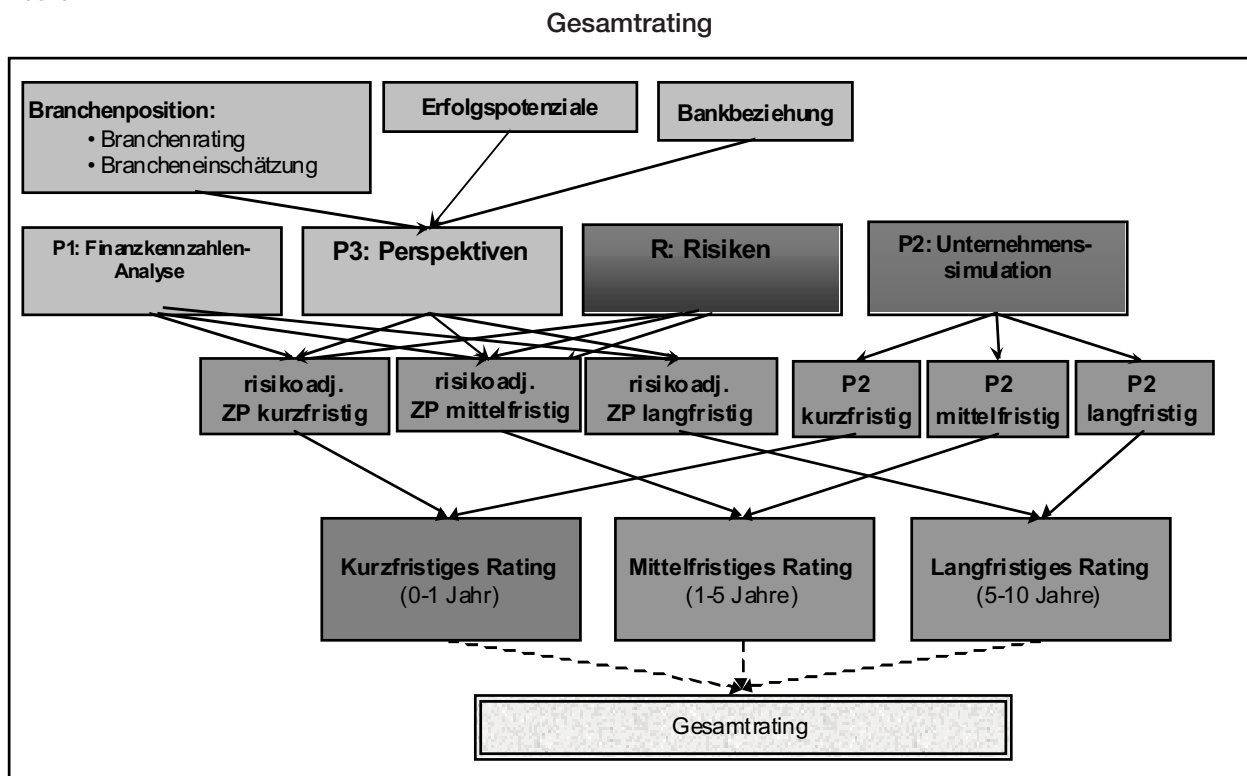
Gesamtrating

Branchenposition:
• Branchenrating
• Brancheneinschätzung

Erfolgspotenziale

Bankbeziehung

P1: Finanzkennzahlen-Analyse

P3: Perspektiven

R: Risiken

P2: Unternehmens-simulation

risikoadj. ZP kurzfristig

risikoadj. ZP mittelfristig

risikoadj. ZP langfristig

P2 kurzfristig

P2 mittelfristig

P2 langfristig

Kurzfristiges Rating (0-1 Jahr)

Mittelfristiges Rating (1-5 Jahre)

Langfristiges Rating (5-10 Jahre)

Gesamtrating